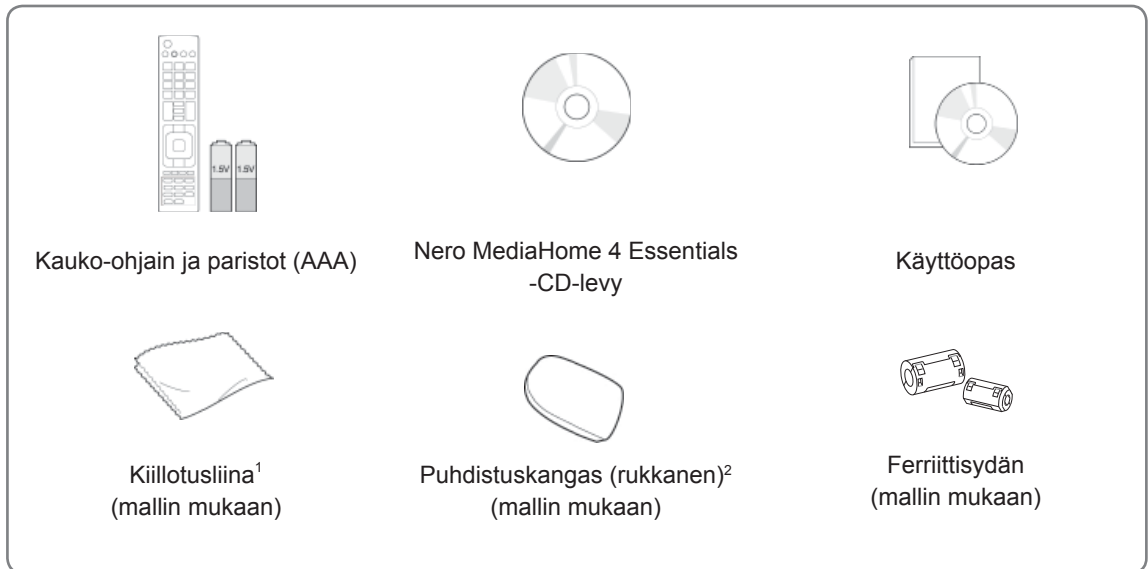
1.5V 1.5V

Kauko-ohjain ja paristot (AAA)

Nero MediaHome 4 Essentials -CD-levy

Käyttöopas

Kiillotusliina$^1$ (mallin mukaan)

Puhdistuskangas (rukkanen)$^2$ (mallin mukaan)

Ferriittisydän (mallin mukaan)